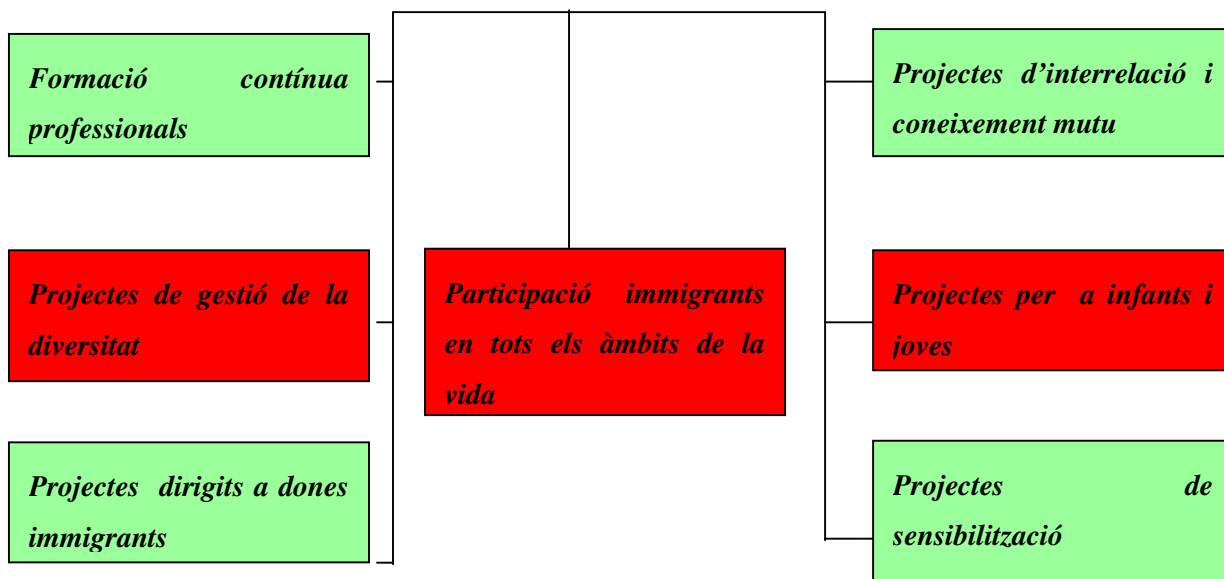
Formació contínua professionals

Projectes de gestió de la diversitat

Projectes dirigits a dones immigrants

Participació immigrants en tots els àmbits de la vida

Projectes d'interrelació i coneixement mutu

Projectes per a infants i joves

Projectes de sensibilització